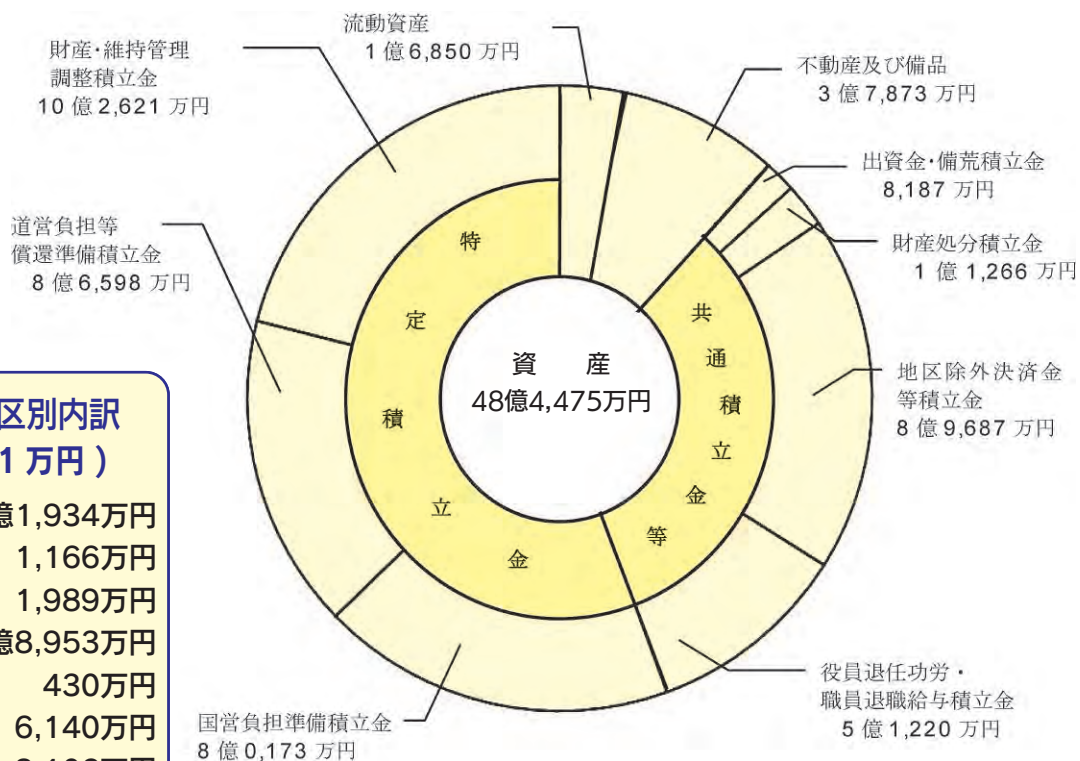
流動資産
1 億 6,850 万円

財産・維持管理
調整積立金
10 億 2,621 万円

不動産及び備品
3 億 7,873 万円

出資金・備荒積立金
8,187 万円

財産処分積立金
1 億 1,266 万円

道営負担等
償還準備積立金
8 億 6,598 万円

特
定
積
立
金

資　産
48億4,475万円

共
通
積
立
金
等

地区除外決済金
等積立金
8 億 9,687 万円

区別内訳
1 万円）
億1,934万円
1,166万円
1,989万円
億8,953万円
430万円
6,140万円
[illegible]

役員退任功労・
職員退職給与積立金
5 億 1,220 万円

国営負担準備積立金
8 億 0,173 万円